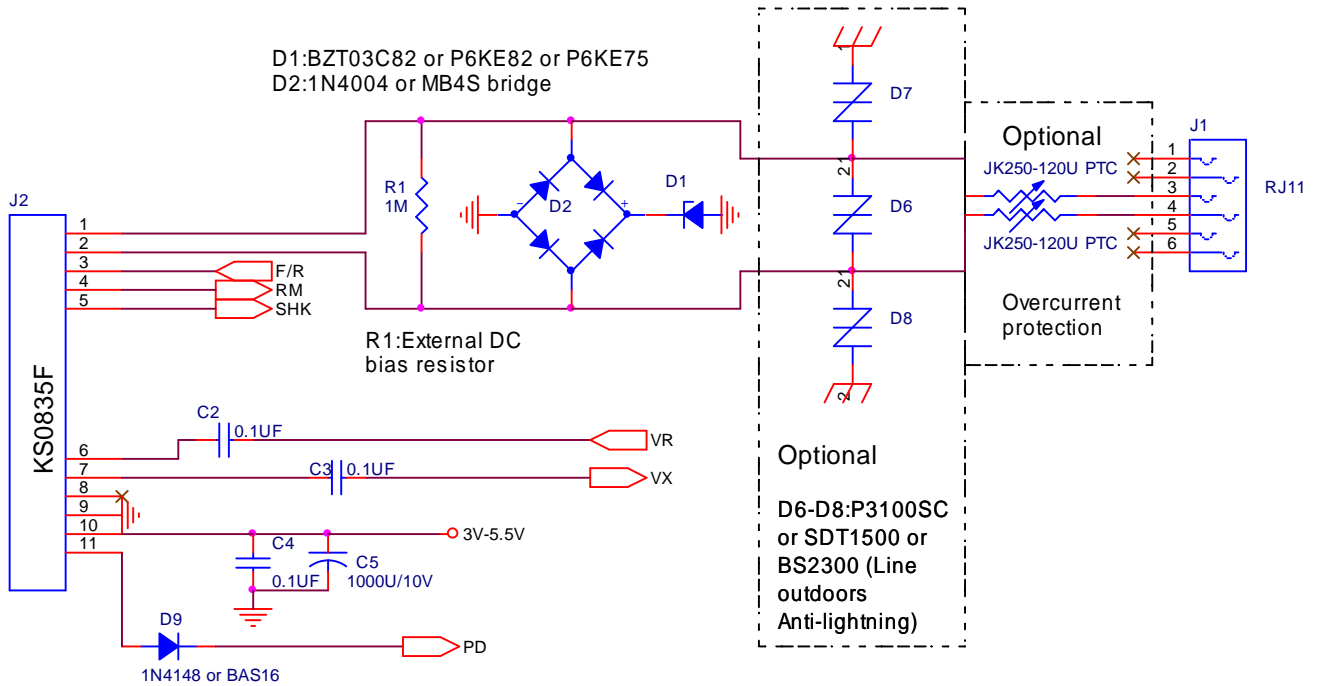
D1:BZT03C82 or P6KE82 or P6KE75
D2:1N4004 or MB4S bridge

J2
KS0835F
1
2
3
4
5
F/R
RM
SHK

R1
1M
D2
D1
-
+

R1:External DC
bias resistor

D7
D6
D8
1
2
1
2
1
2

Optional
J1
RJ11
JK250-120U PTC
JK250-120U PTC
1
2
3
4
5
6
Overcurrent
protection

C2
0.1UF
VR
6
7
8
9
10
11
C3
0.1UF
VX
3V-5.5V
C4
0.1UF
C5
1000U/10V
D9
1N4148 or BAS16
PD

Optional

D6-D8:P3100SC or SDT1500 or BS2300 (Line outdoors Anti-lightning)